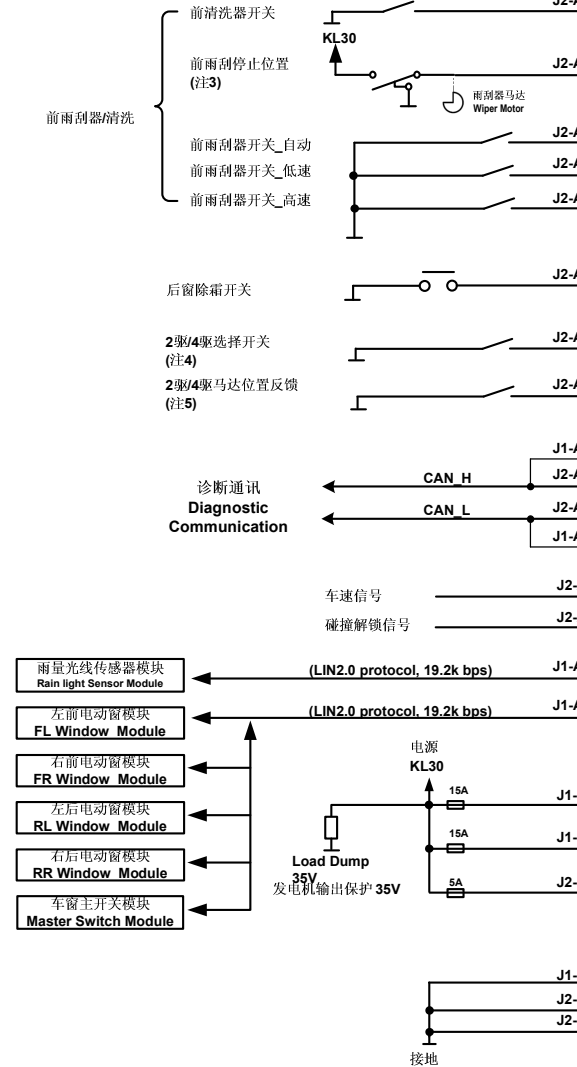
前清洗器开关

KL30

前雨刮停止位置
(注3)

雨刮器马达
Wiper Motor

前雨刮器/清洗

前雨刮器开关_自动
前雨刮器开关_低速
前雨刮器开关_高速

J2-
J2-A
J2-A
J2-A
J2-A

后窗除霜开关

J2-A

2驱/4驱选择开关
(注4)

J2-A

2驱/4驱马达位置反馈
(注5)

J2-A

J1-A
J2-A
J2-A
J1-A

CAN_H
CAN_L

诊断通讯
Diagnostic
Communication

车速信号
J2-
碰撞解锁信号
J2-

雨量光线传感器模块
Rain light Sensor Module

(LIN2.0 protocol, 19.2k bps)
J1-A

左前电动窗模块
FL Window Module

(LIN2.0 protocol, 19.2k bps)
J1-A

右前电动窗模块
FR Window Module

左后电动窗模块
RL Window Module

右后电动窗模块
RR Window Module

车窗主开关模块
Master Switch Module

电源
KL30

15A
J1-
15A
J1-
5A
J2-

Load Dump
35V
发电机输出保护 35V

J1-
J2-
J2-

接地